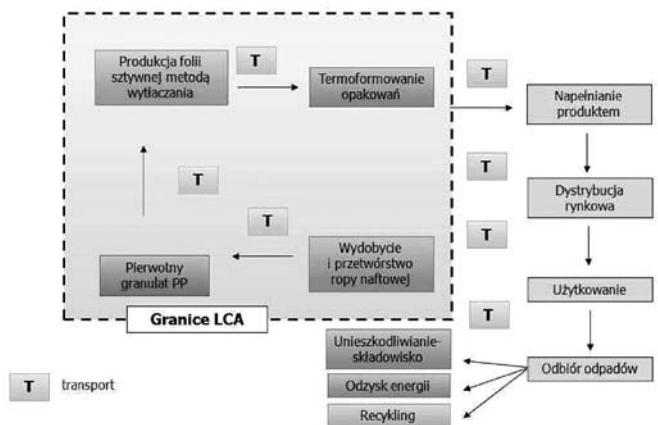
Produkcja folii sztywnej metodą wytłaczania

T

Termoformowanie opakowań

T

Napełnianie produktem

T

T

Dystrybucja rynkowa

T

T

Wydobycie i przetwórstwo ropy naftowej

Pierwotny granulat PP

Użytkowanie

T

Granice LCA

Unieszkodliwianie-składowisko

Odzysk energii

Recykling

Odbiór odpadów

T transport